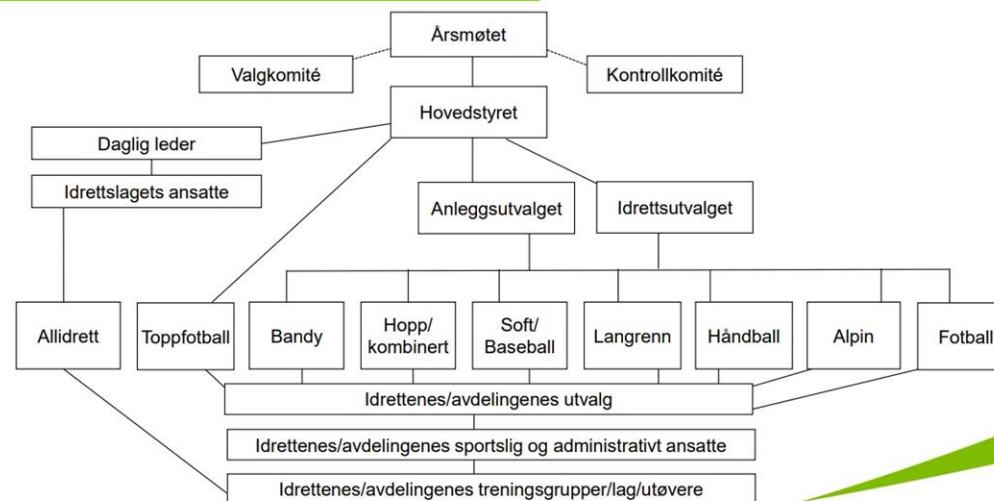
Årsmøtet

Valgkomité

Kontrollkomité

Hovedstyret

Daglig leder

Idrettslagets ansatte

Anleggsutvalget

Idrettsutvalget

Allidrett

Toppfotball

Bandy

Hopp/ kombinert

Soft/ Baseball

Langrenn

Håndball

Alpin

Fotball

Idrettenes/avdelingenes utvalg

Idrettenes/avdelingenes sportslig og administrativt ansatte

Idrettenes/avdelingenes treningsgrupper/lag/utøvere